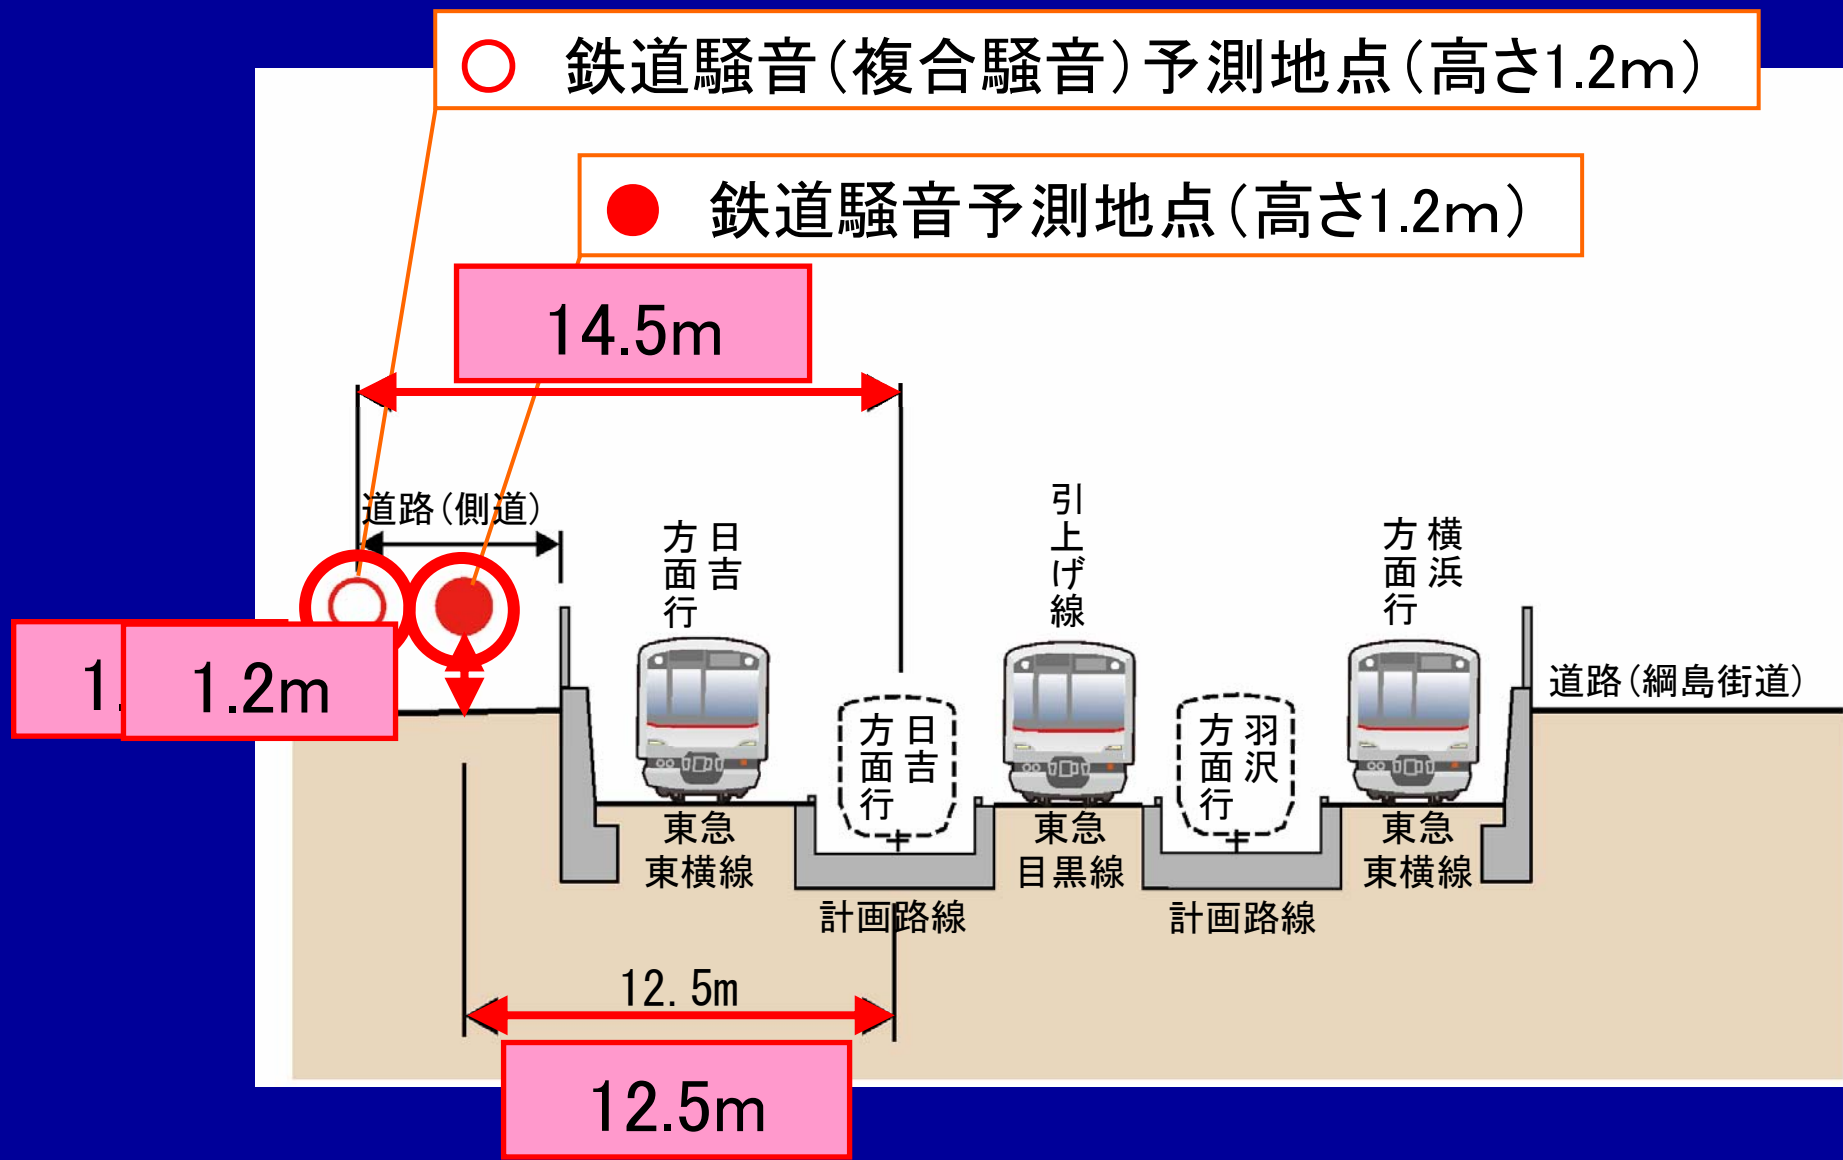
○ 鉄道騒音(複合騒音)予測地点(高さ1.2m)

● 鉄道騒音予測地点(高さ1.2m)

14.5m

道路(側道)

1.

1.2m

日吉方面行

引上げ線

横浜方面行

道路(綱島街道)

日吉方面行

羽沢方面行

東急東横線

東急目黒線

東急東横線

計画路線

計画路線

12. 5m

12.5m